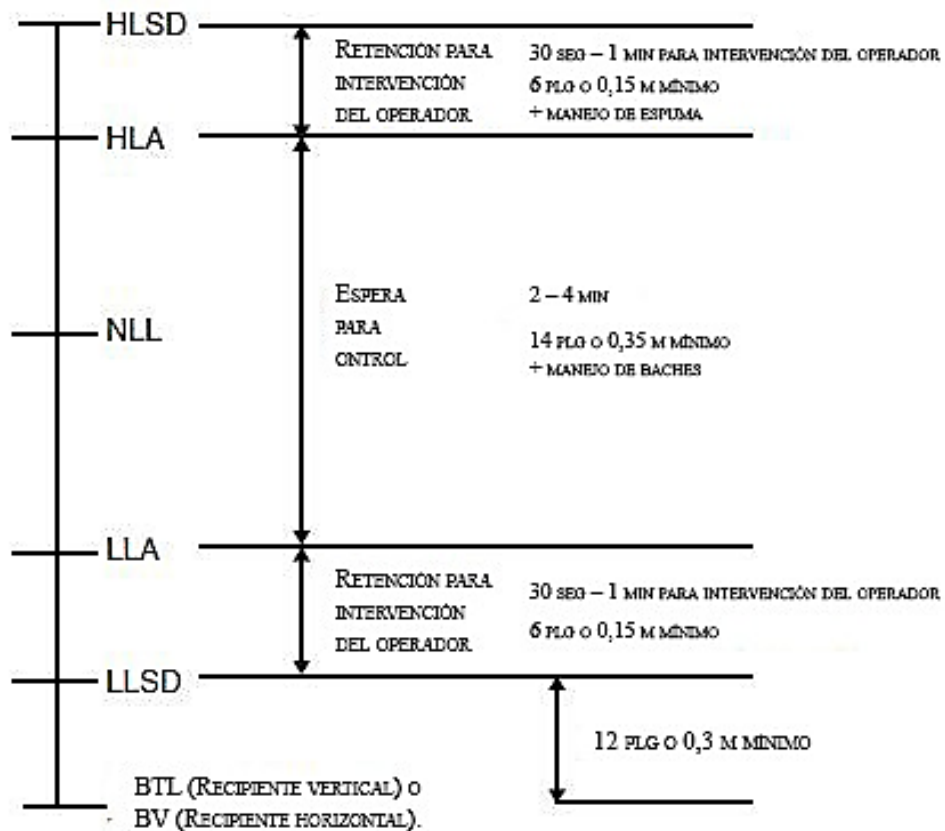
HLSD

Retención para intervención del operador

30 seg – 1 min para intervención del operador
6 plg o 0,15 m mínimo
+ manejo de espuma

HLA

NLL

Espera para ontrol

2 – 4 min

14 plg o 0,35 m mínimo
+ manejo de baches

LLA

Retención para intervención del operador

30 seg – 1 min para intervención del operador
6 plg o 0,15 m mínimo

LLSD

12 plg o 0,3 m mínimo

BTL (Recipiente vertical) o
BV (Recipiente horizontal).